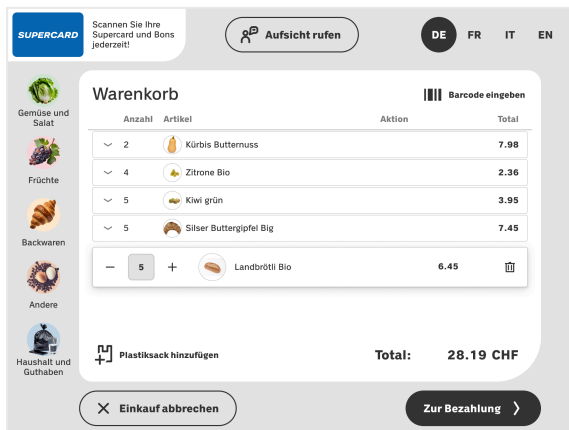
SUPERCARD

Scannen Sie Ihre Supercard und Bons jederzeit!

Aufsicht rufen

DE FR IT EN

Gemüse und Salat

Früchte

Backwaren

Andere

Haushalt und Guthaben

Warenkorb

Barcode eingeben

| | Anzahl | Artikel | Aktion | Total |
|---|---|---|---|---|
| ﹀ | 2 | Kürbis Butternuss | | 7.98 |
| ﹀ | 4 | Zitrone Bio | | 2.36 |
| ﹀ | 5 | Kiwi grün | | 3.95 |
| ﹀ | 5 | Silser Buttergipfel Big | | 7.45 |
| − | 5 + | Landbrötli Bio | 6.45 | |

Plastiksack hinzufügen

Total: 28.19 CHF

Einkauf abbrechen

Zur Bezahlung